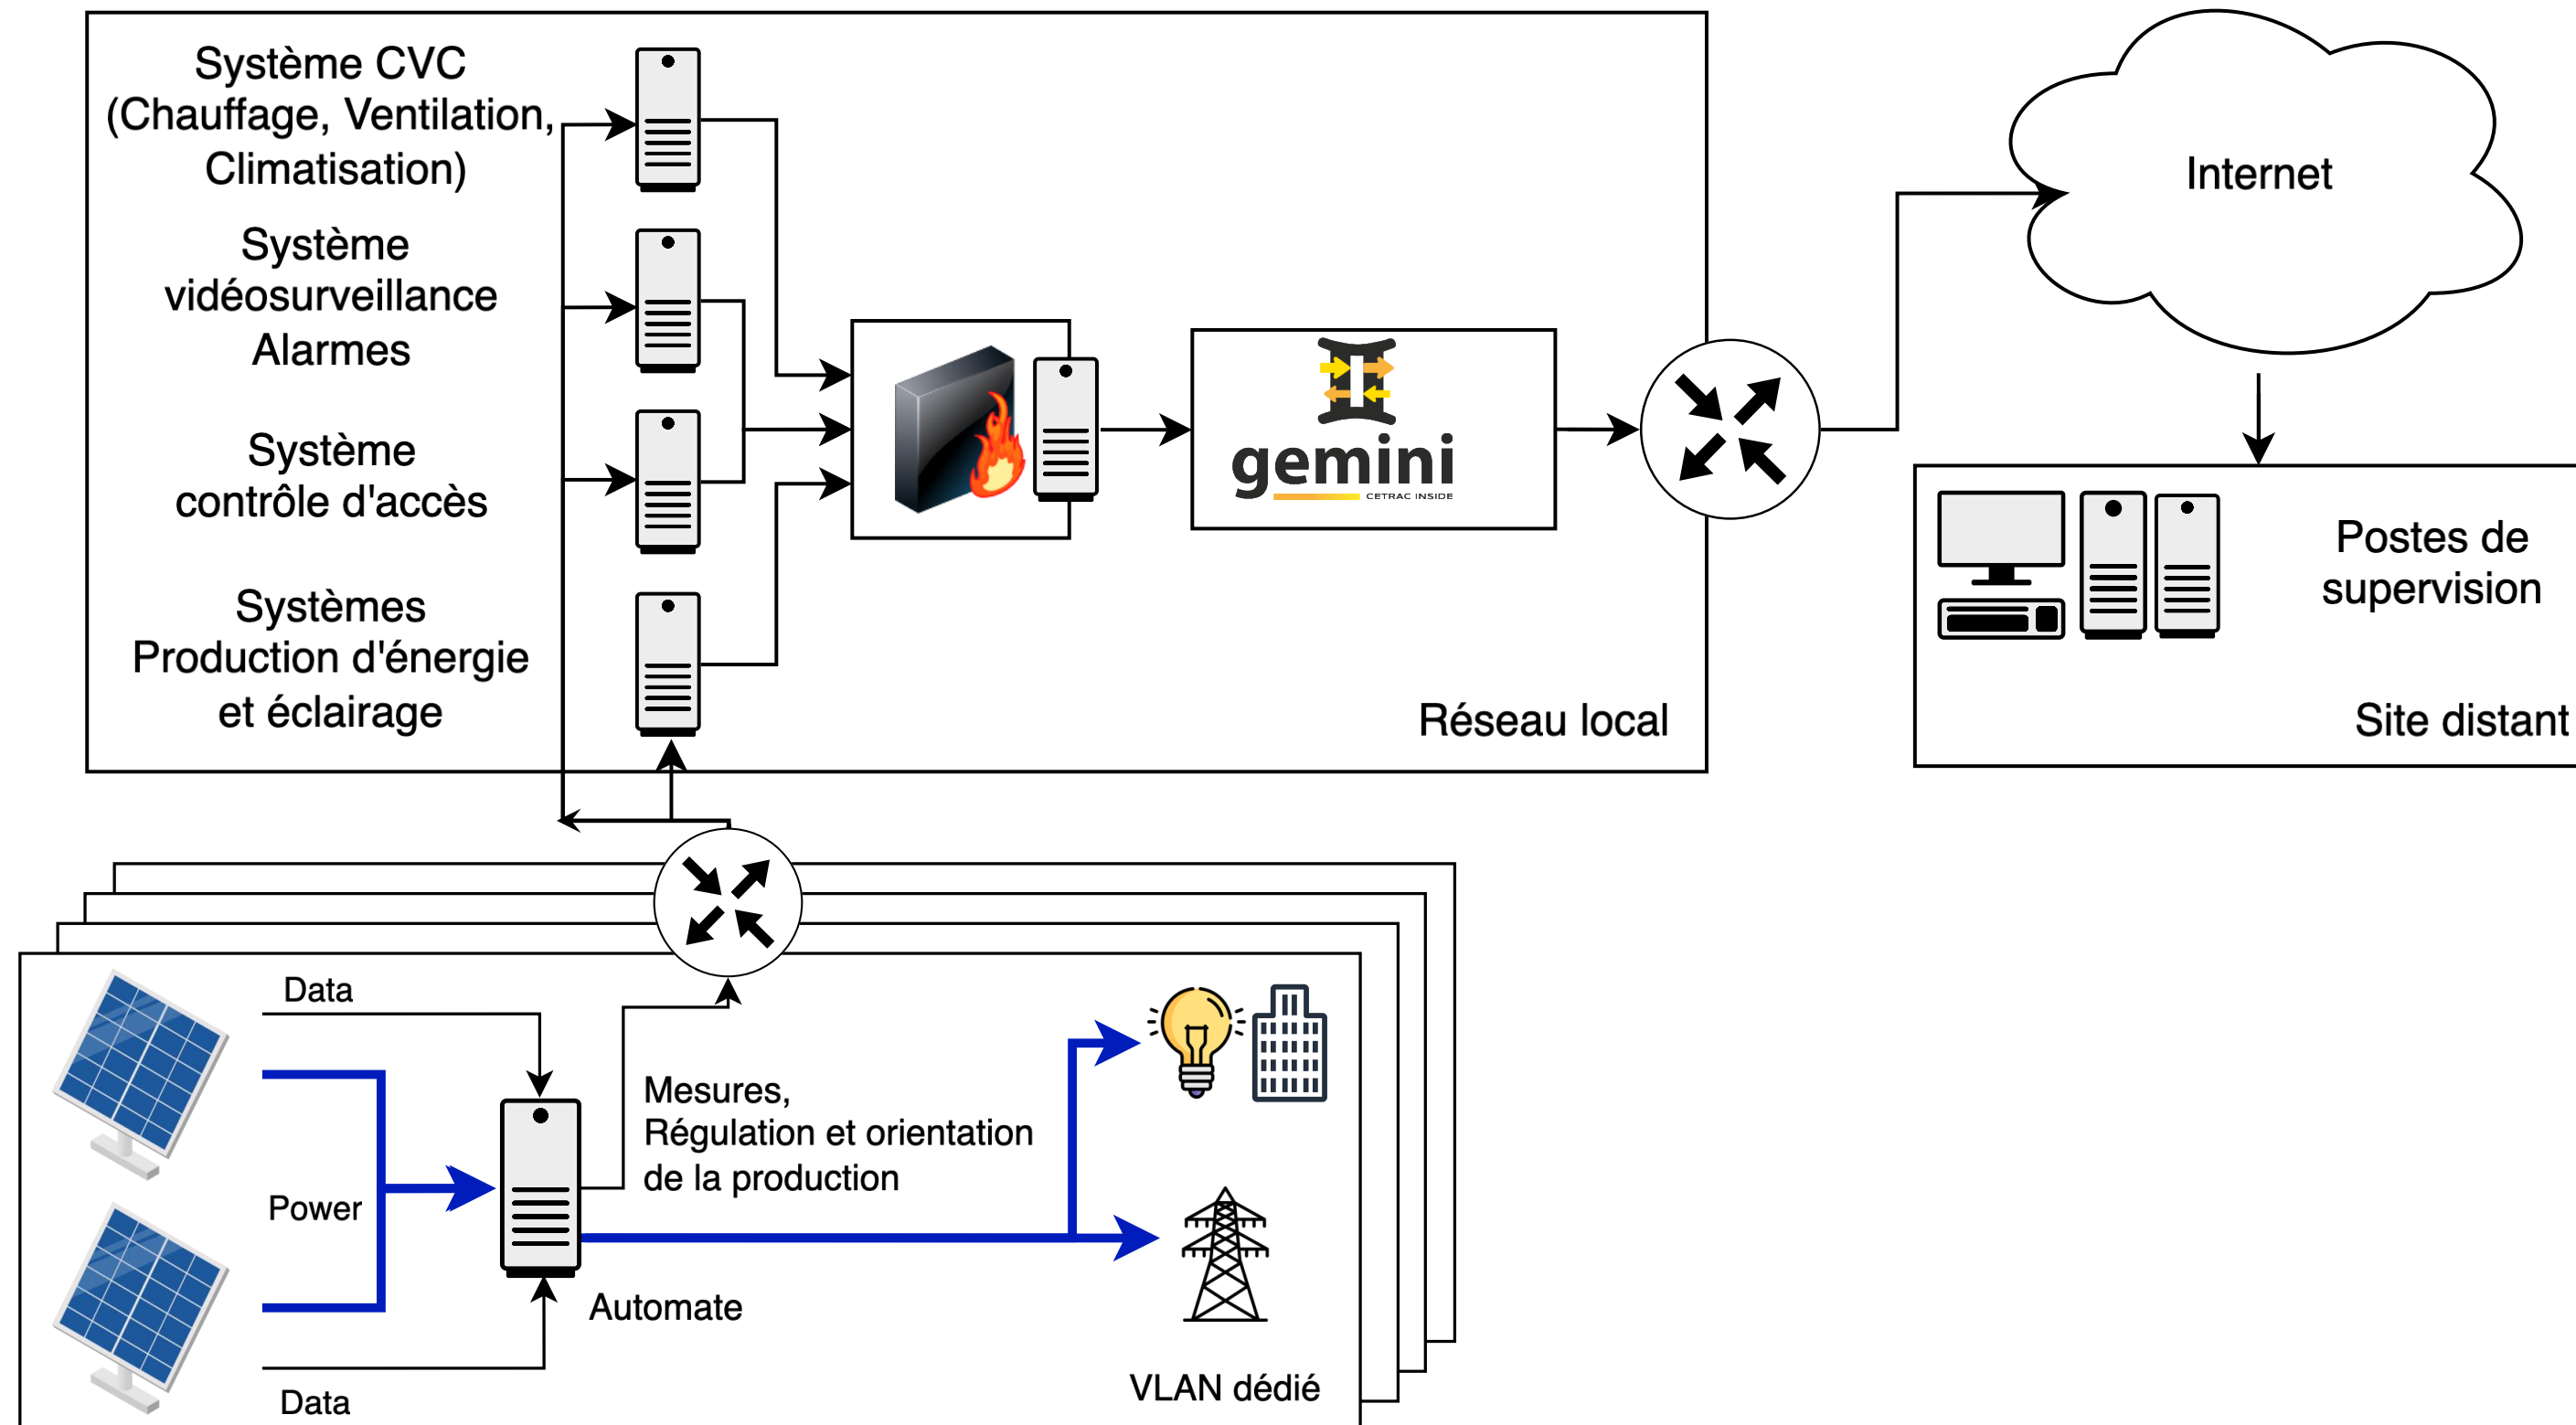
Système CVC (Chauffage, Ventilation, Climatisation)

Système vidéosurveillance Alarmes

Système contrôle d'accès

Systèmes Production d'énergie et éclairage

gemini
CETRAC INSIDE

Réseau local

Internet

Postes de supervision

Site distant

Data

Power

Data

Mesures, Régulation et orientation de la production

Automate

VLAN dédié